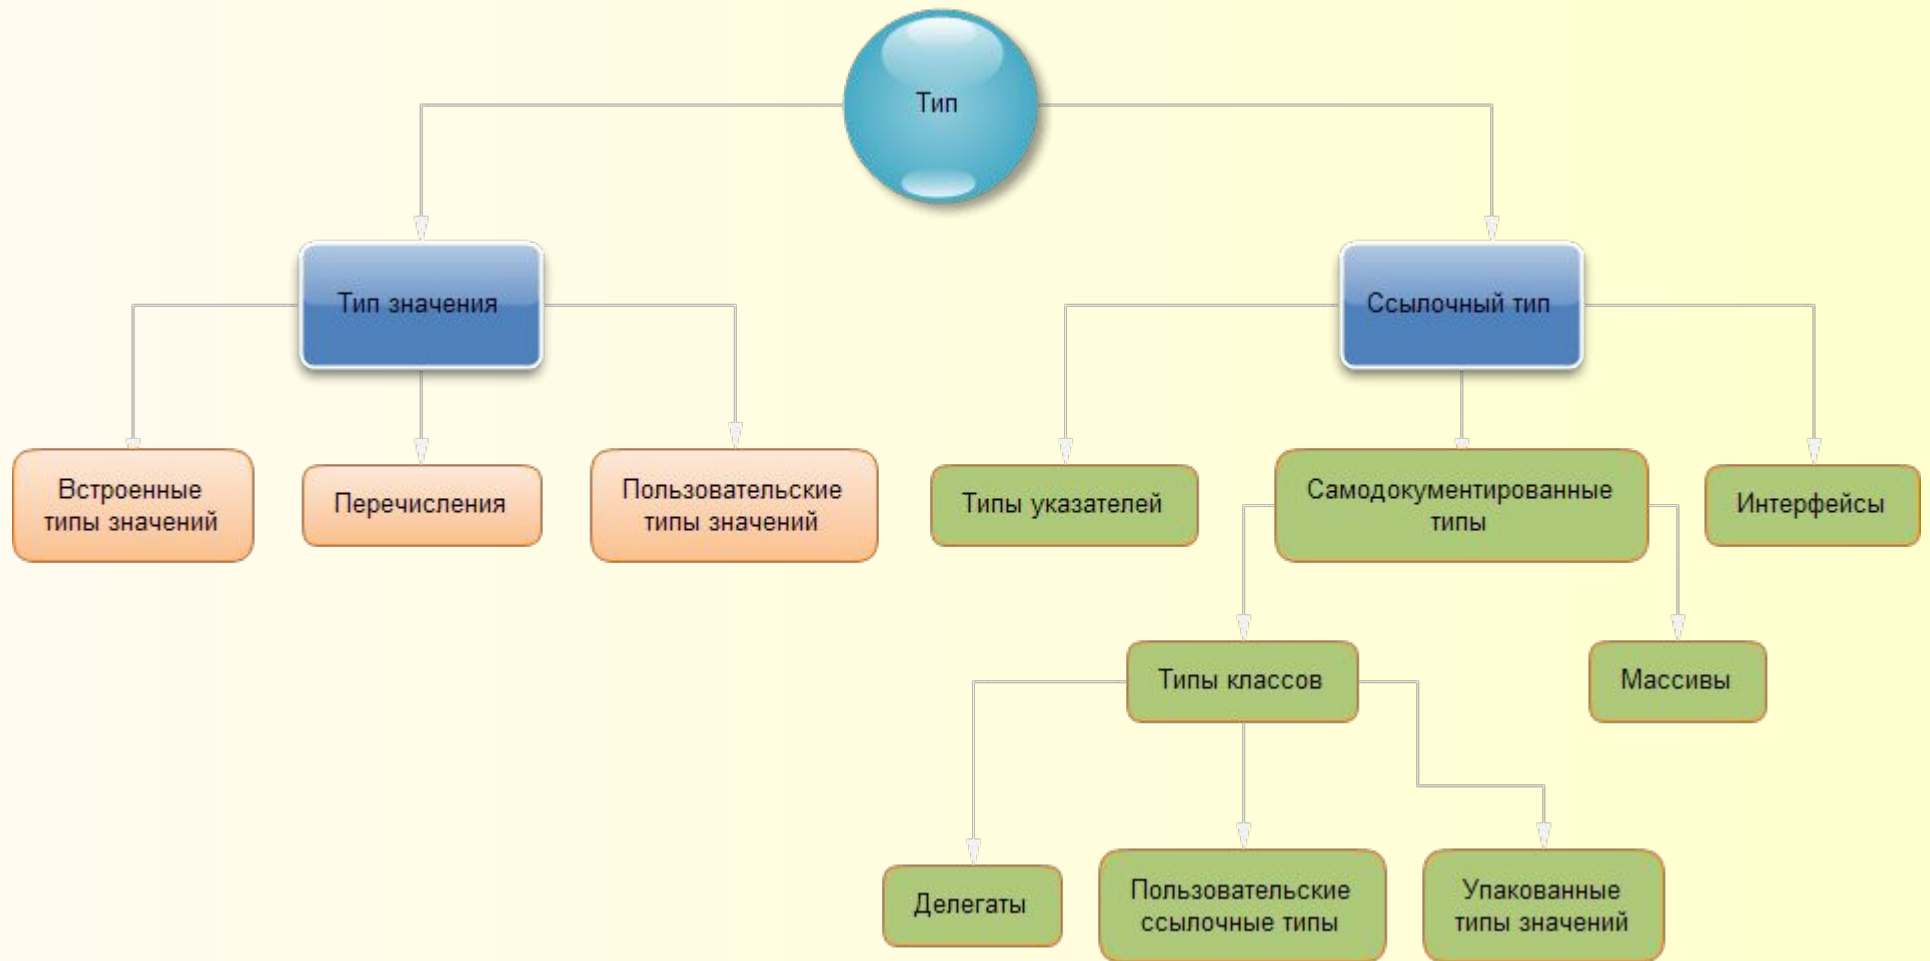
Тип

Тип значения

Ссылочный тип

Встроенные типы значений

Перечисления

Пользовательские типы значений

Типы указателей

Самодокументированные типы

Интерфейсы

Типы классов

Массивы

Делегаты

Пользовательские ссылочные типы

Упакованные типы значений